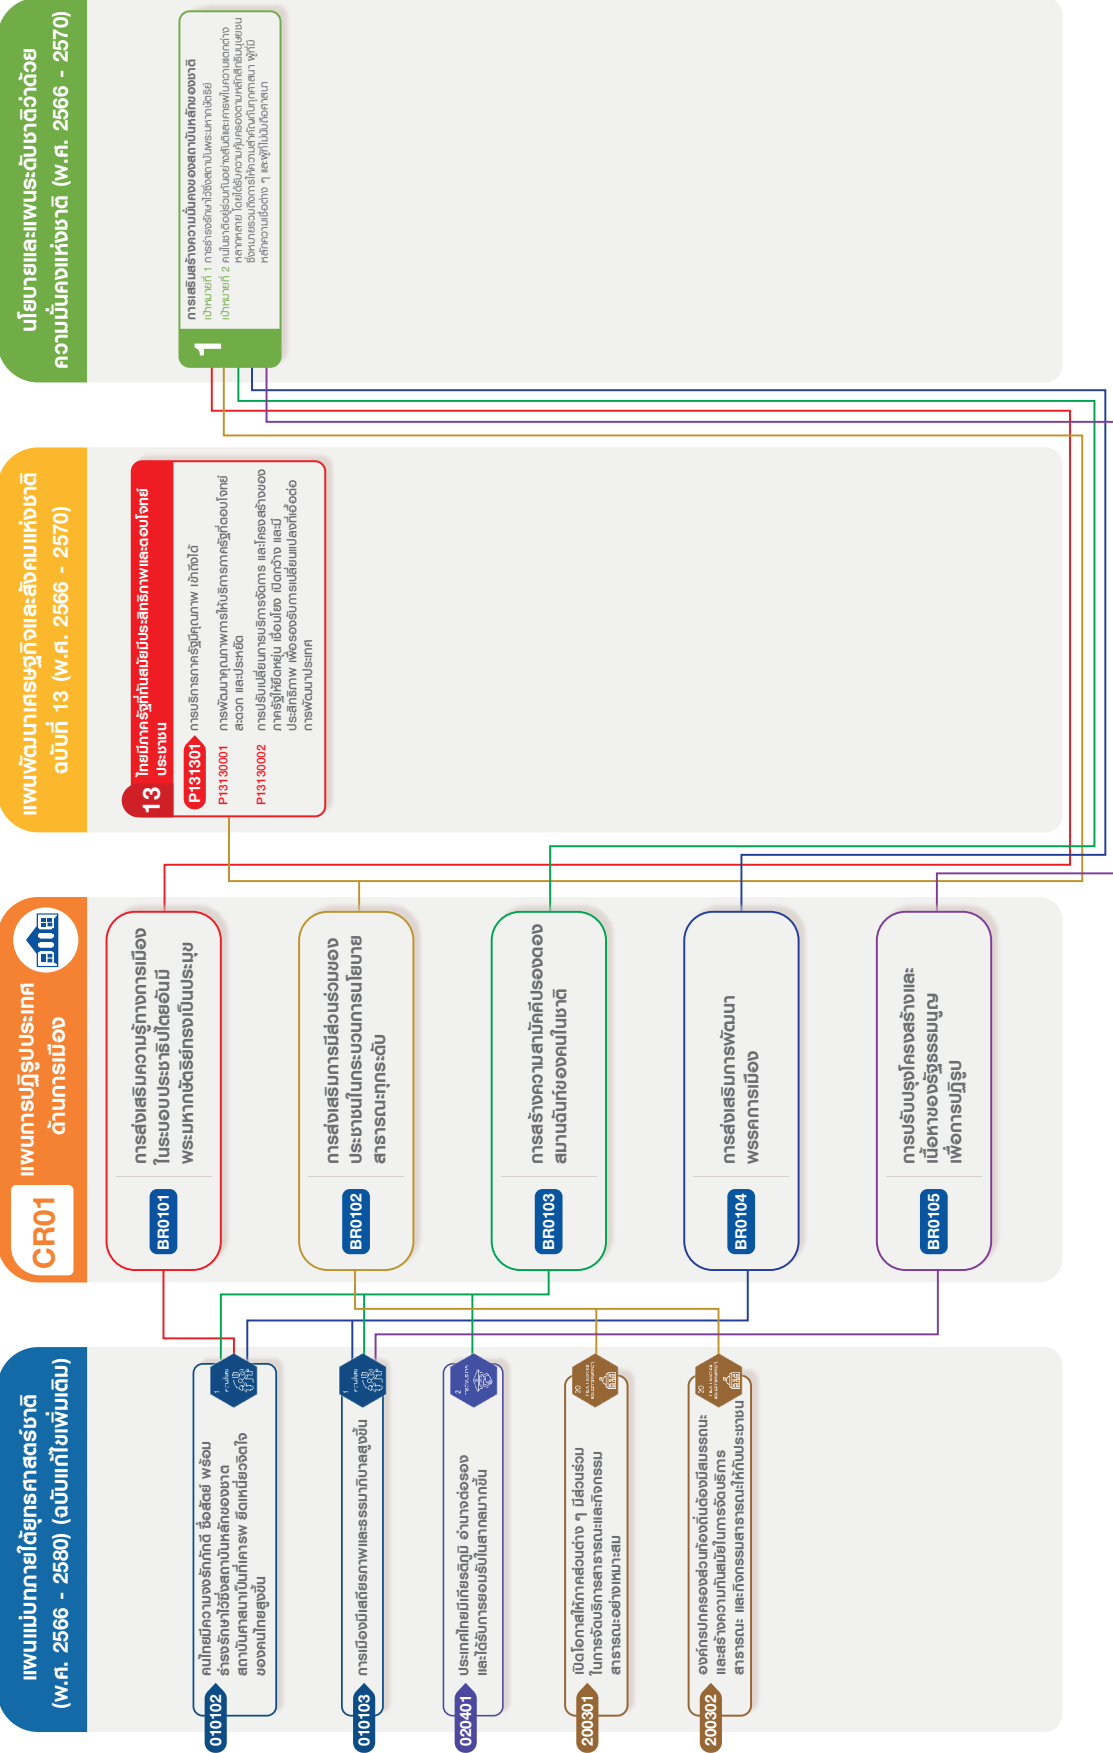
นโยบายและแผนระดับชาติว่าด้วยความมั่นคงแห่งชาติ (พ.ศ. 2566 - 2570)

1 การเสริมสร้างความมั่นคงของสถาบันหลักของชาติ
เป้าหมายที่ 1 การธำรงรักษาไว้ซึ่งสถาบันพระมหากษัตริย์
เป้าหมายที่ 2 คนในชาติอยู่ร่วมกันอย่างสันติและเคารพในความแตกต่างหลากหลาย โดยมีสถาบันหลักของชาติเป็นศูนย์รวมจิตใจ และสามารถเป็นที่พึ่งให้กับคนทุกศาสนา ทุกความเชื่อต่าง ๆ และผู้ไม่นับถือศาสนา

แผนพัฒนาเศรษฐกิจและสังคมแห่งชาติ ฉบับที่ 13 (พ.ศ. 2566 - 2570)

13 ไทยมีภาครัฐที่ทันสมัยมีประสิทธิภาพและตอบโจทย์ประชาชน
P131301 การบริการภาครัฐมีคุณภาพ เข้าถึงได้
P13130001 การพัฒนาคุณภาพการให้บริการภาครัฐที่ตอบโจทย์ สะดวก และประหยัด
P13130002 การปรับเปลี่ยนการบริหารจัดการ และโครงสร้างของภาครัฐให้มีความยืดหยุ่น เชื่อมโยง เปิดกว้าง และมีประสิทธิภาพ เพื่อรองรับการเปลี่ยนแปลงที่เอื้อต่อการพัฒนาประเทศ

CR01 แผนการปฏิรูปประเทศ ด้านการเมือง

BR0101 การส่งเสริมความรู้ทางการเมืองในระบอบประชาธิปไตยอันมีพระมหากษัตริย์ทรงเป็นประมุข

BR0102 การส่งเสริมการมีส่วนร่วมของประชาชนในกระบวนการนโยบายสาธารณะทุกระดับ

BR0103 การสร้างความสามัคคีปรองดองสมานฉันท์ของคนในชาติ

BR0104 การส่งเสริมการพัฒนาพรรคการเมือง

BR0105 การปรับปรุงโครงสร้างและเนื้อหาของรัฐธรรมนูญเพื่อการปฏิรูป

แผนแม่บทภายใต้ยุทธศาสตร์ชาติ (พ.ศ. 2566 - 2580) (ฉบับแก้ไขเพิ่มเติม)

010102 คนไทยมีความจงรักภักดี ซื่อสัตย์ พร้อมธำรงรักษาไว้ซึ่งสถาบันหลักของชาติ สถาบันศาสนาเป็นที่เคารพ ยึดเหนี่ยวจิตใจของคนไทยสูงขึ้น

010103 การเมืองมีเสถียรภาพและธรรมาภิบาลสูงขึ้น

020401 ประเทศไทยมีเกียรติภูมิ อำนาจต่อรอง และได้รับการยอมรับในสากลมากขึ้น

200301 เปิดโอกาสให้ภาคส่วนต่าง ๆ มีส่วนร่วมในการจัดบริการสาธารณะและกิจกรรมสาธารณะอย่างเหมาะสม

200302 องค์กรปกครองส่วนท้องถิ่นต้องมีสมรรถนะและสร้างความทันสมัยในการจัดบริการสาธารณะ และกิจกรรมสาธารณะให้กับประชาชน